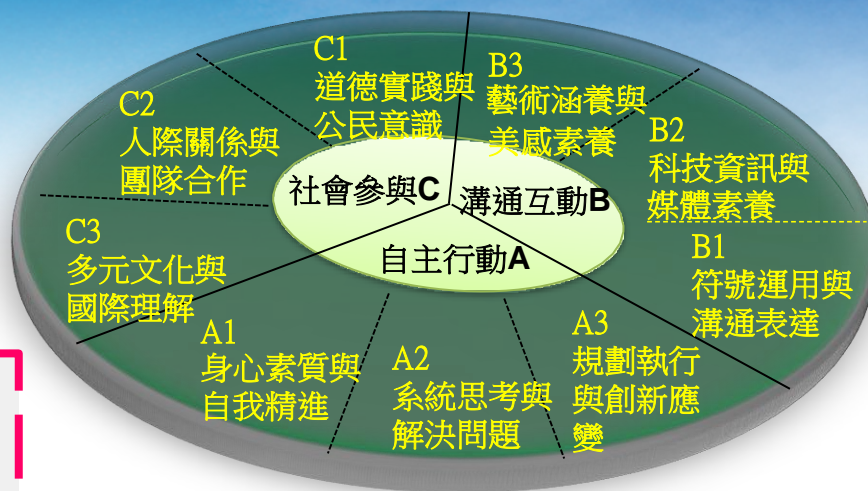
C1
道德實踐與公民意識

B3
藝術涵養與美感素養

C2
人際關係與團隊合作

B2
科技資訊與媒體素養

社會參與C

溝通互動B

自主行動A

C3
多元文化與國際理解

B1
符號運用與溝通表達

A1
身心素質與自我精進

A2
系統思考與解決問題

A3
規劃執行與創新應變